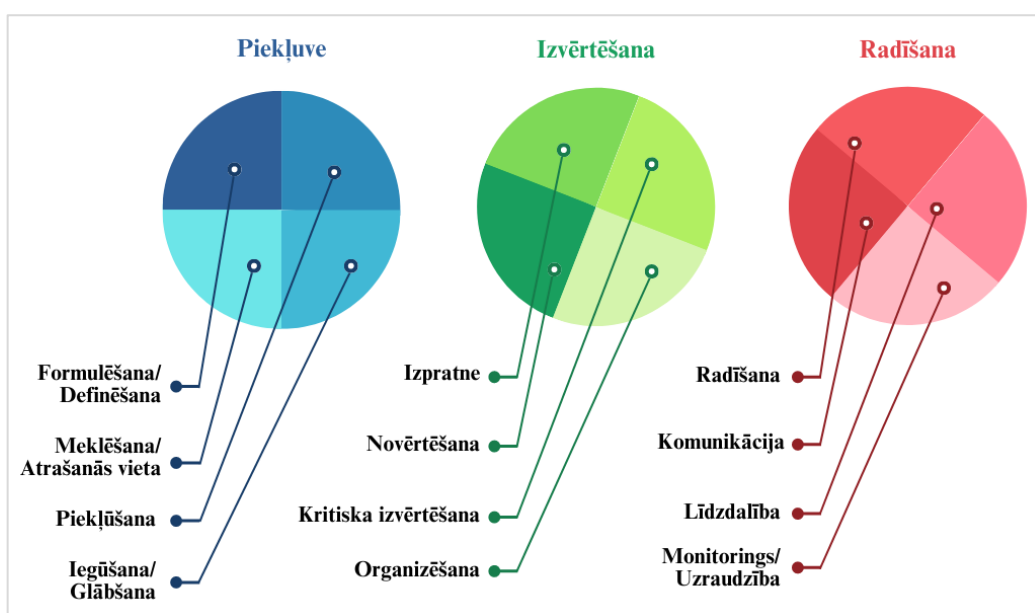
Piekļuve

Formulēšana/ Definēšana

Meklēšana/ Atrašanās vieta

Piekļūšana

Iegūšana/ Glābšana

Izvērtēšana

Izpratne

Novērtēšana

Kritiska izvērtēšana

Organizēšana

Radīšana

Radīšana

Komunikācija

Līdzdalība

Monitorings/ Uzraudzība